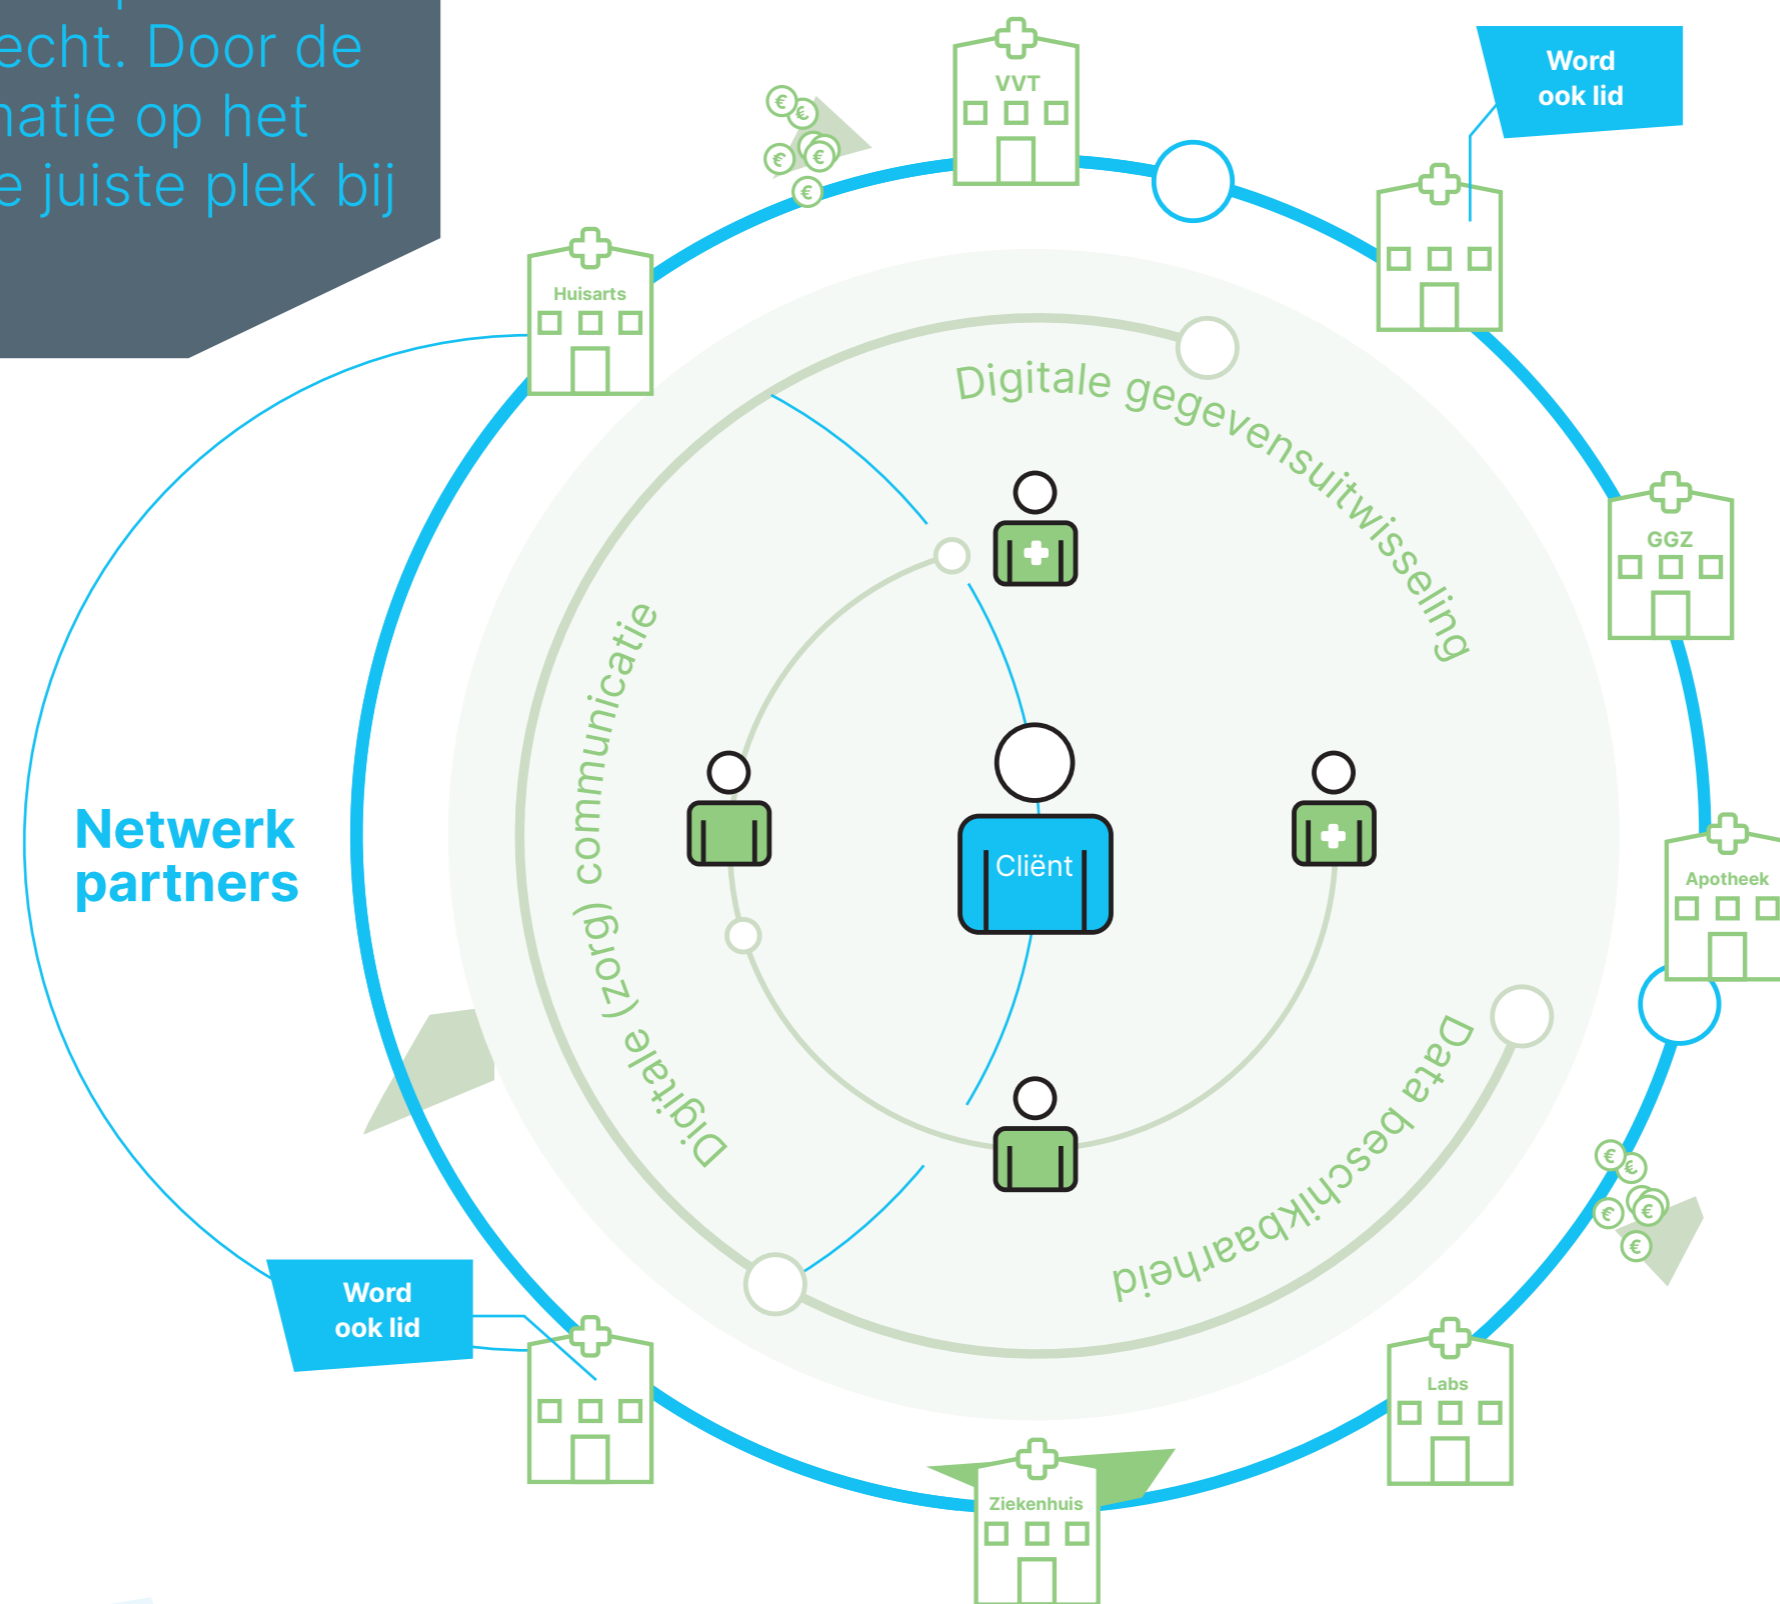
echt. Door de
natie op het
e juiste plek bij

VVT

Word ook lid

Huisarts

GGZ

Digitale gegevensuitwisseling

Digitale (zorg) communicatie

Netwerk partners

Cliënt

Apotheek

Data beschikbaarheid

Word ook lid

Labs

Ziekenhuis